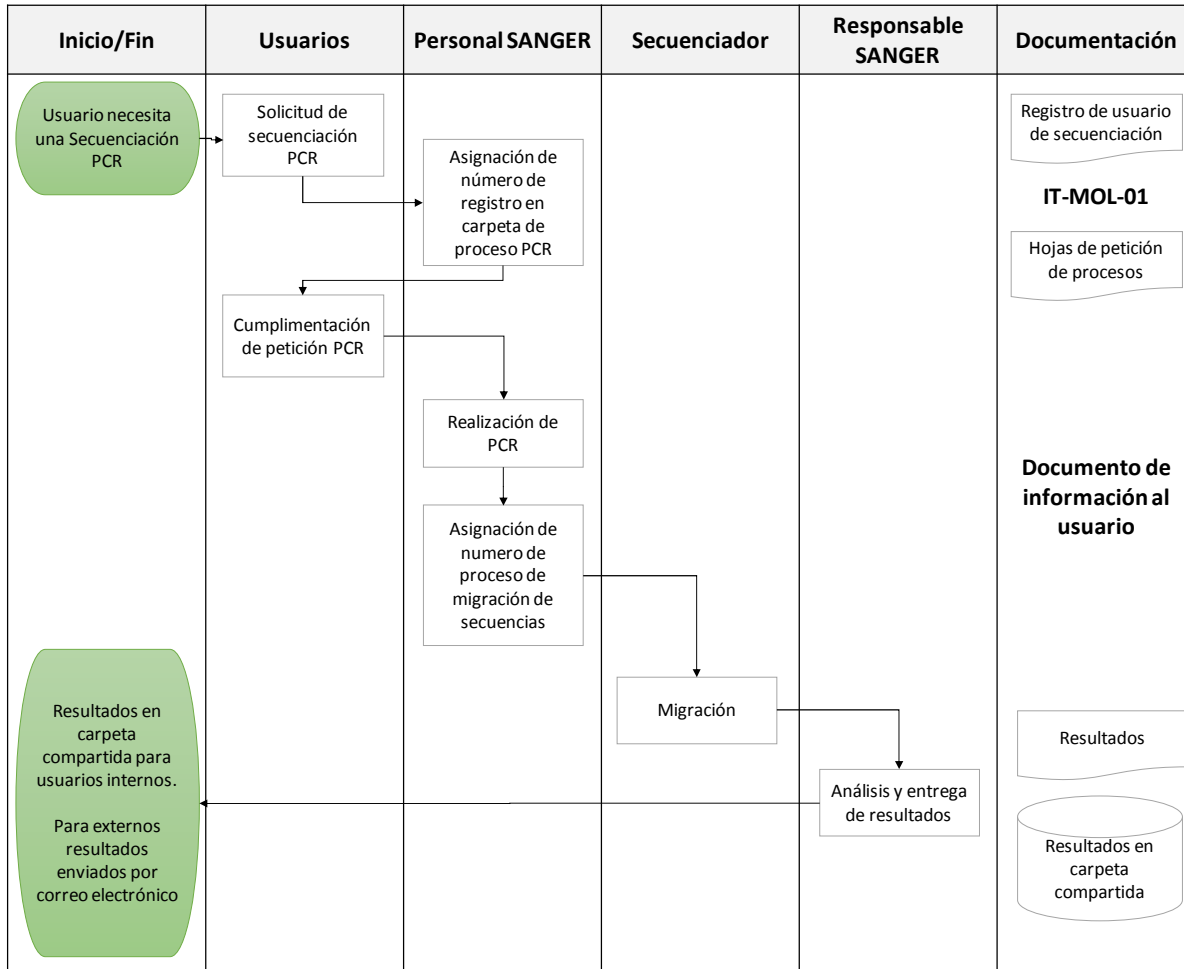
| Inicio/Fin | Usuarios | Personal SANGER | Secuenciador | Responsable SANGER | Documentación |
|---|---|---|---|---|---|

Usuario necesita una Secuenciación PCR

Solicitud de secuenciación PCR

Asignación de número de registro en carpeta de proceso PCR

Cumplimentación de petición PCR

Realización de PCR

Asignación de numero de proceso de migración de secuencias

Migración

Análisis y entrega de resultados

Resultados en carpeta compartida para usuarios internos.

Para externos resultados enviados por correo electrónico

Registro de usuario de secuenciación

IT-MOL-01

Hojas de petición de procesos

Documento de información al usuario

Resultados

Resultados en carpeta compartida